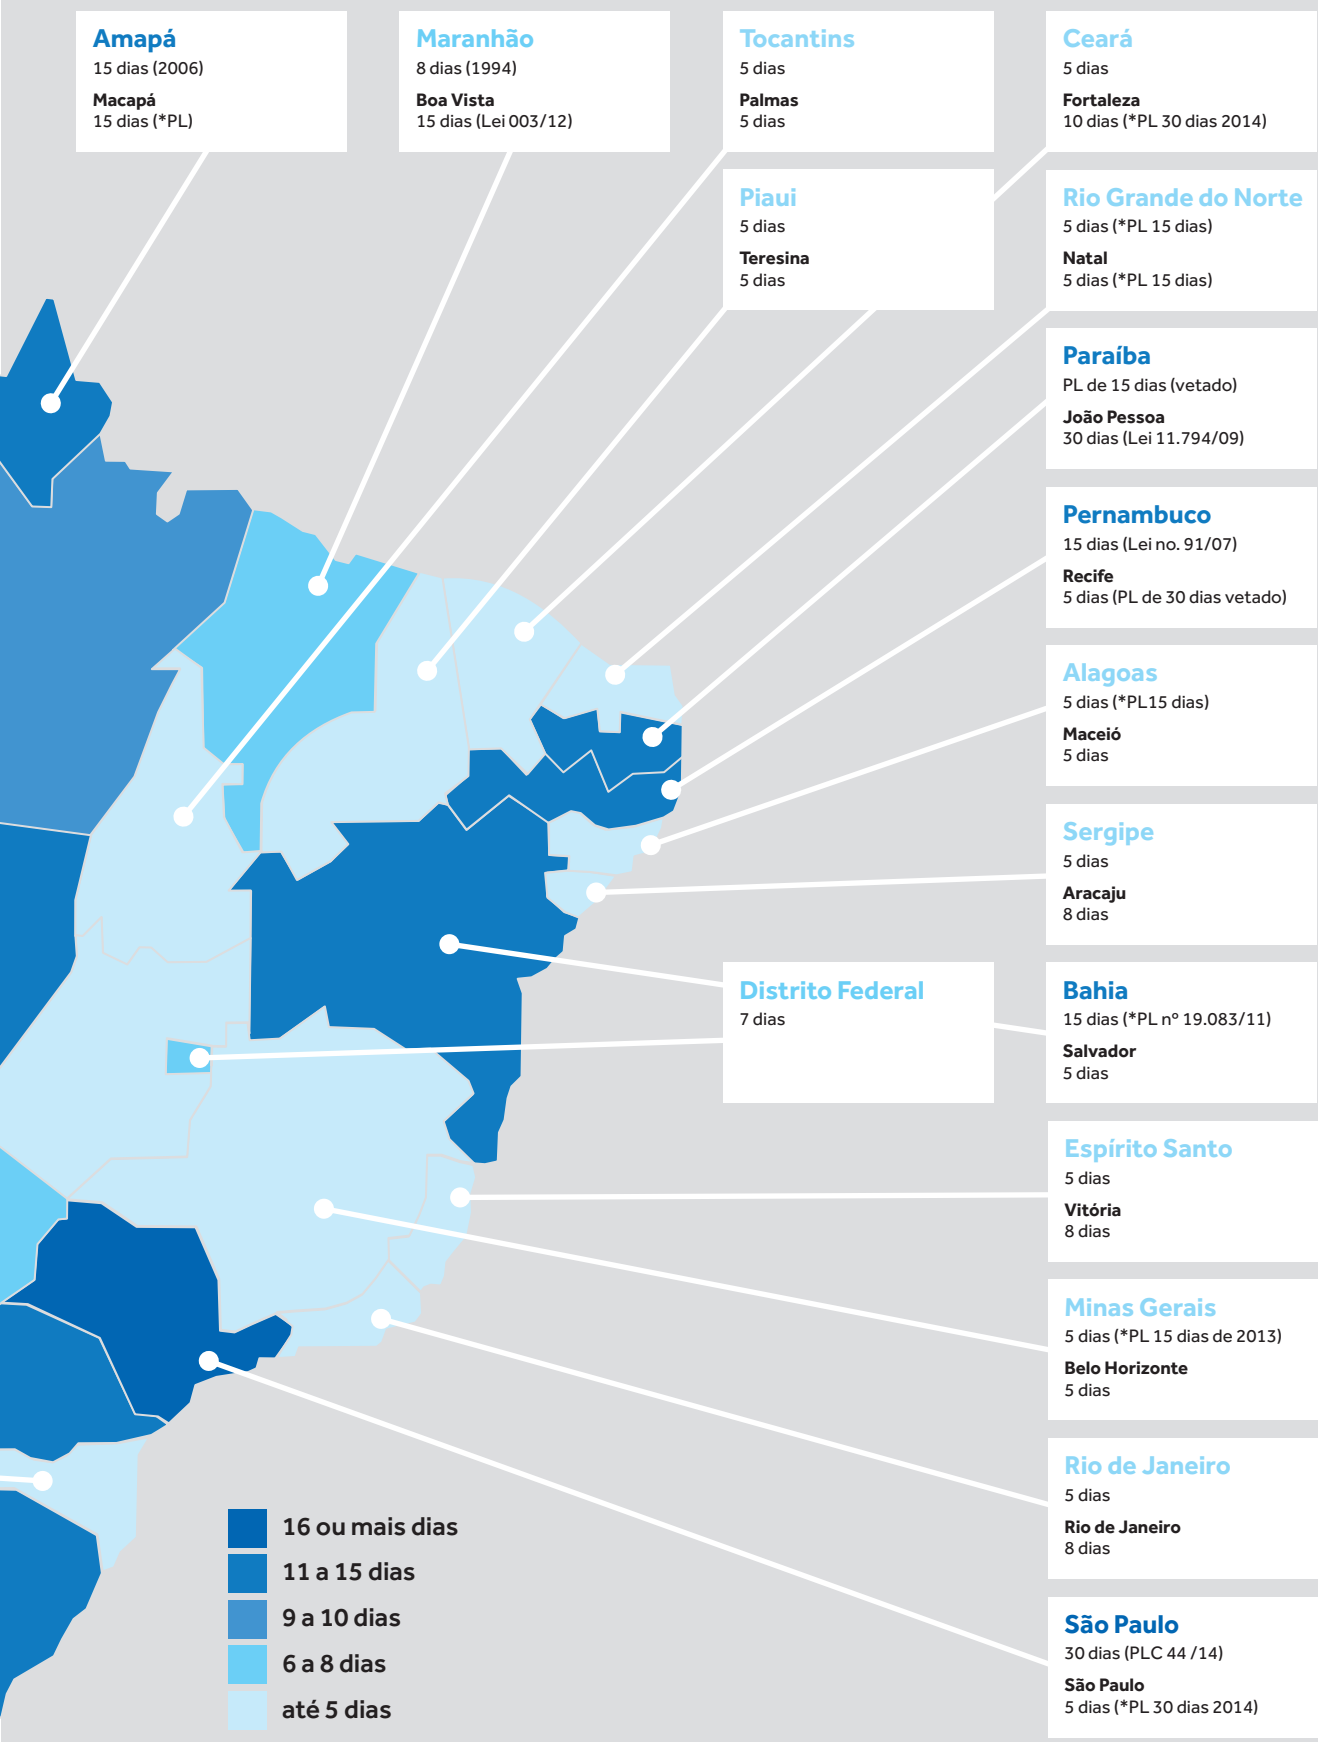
Amapá
15 dias (2006)
Macapá
15 dias (*PL)

Maranhão
8 dias (1994)
Boa Vista
15 dias (Lei 003/12)

Tocantins
5 dias
Palmas
5 dias

Ceará
5 dias
Fortaleza
10 dias (*PL 30 dias 2014)

Piaui
5 dias
Teresina
5 dias

Rio Grande do Norte
5 dias (*PL 15 dias)
Natal
5 dias (*PL 15 dias)

Paraíba
PL de 15 dias (vetado)
João Pessoa
30 dias (Lei 11.794/09)

Pernambuco
15 dias (Lei no. 91/07)
Recife
5 dias (PL de 30 dias vetado)

Alagoas
5 dias (*PL15 dias)
Maceió
5 dias

Sergipe
5 dias
Aracaju
8 dias

Distrito Federal
7 dias

Bahia
15 dias (*PL nº 19.083/11)
Salvador
5 dias

Espírito Santo
5 dias
Vitória
8 dias

Minas Gerais
5 dias (*PL 15 dias de 2013)
Belo Horizonte
5 dias

Rio de Janeiro
5 dias
Rio de Janeiro
8 dias

São Paulo
30 dias (PLC 44 /14)
São Paulo
5 dias (*PL 30 dias 2014)

16 ou mais dias
11 a 15 dias
9 a 10 dias
6 a 8 dias
até 5 dias